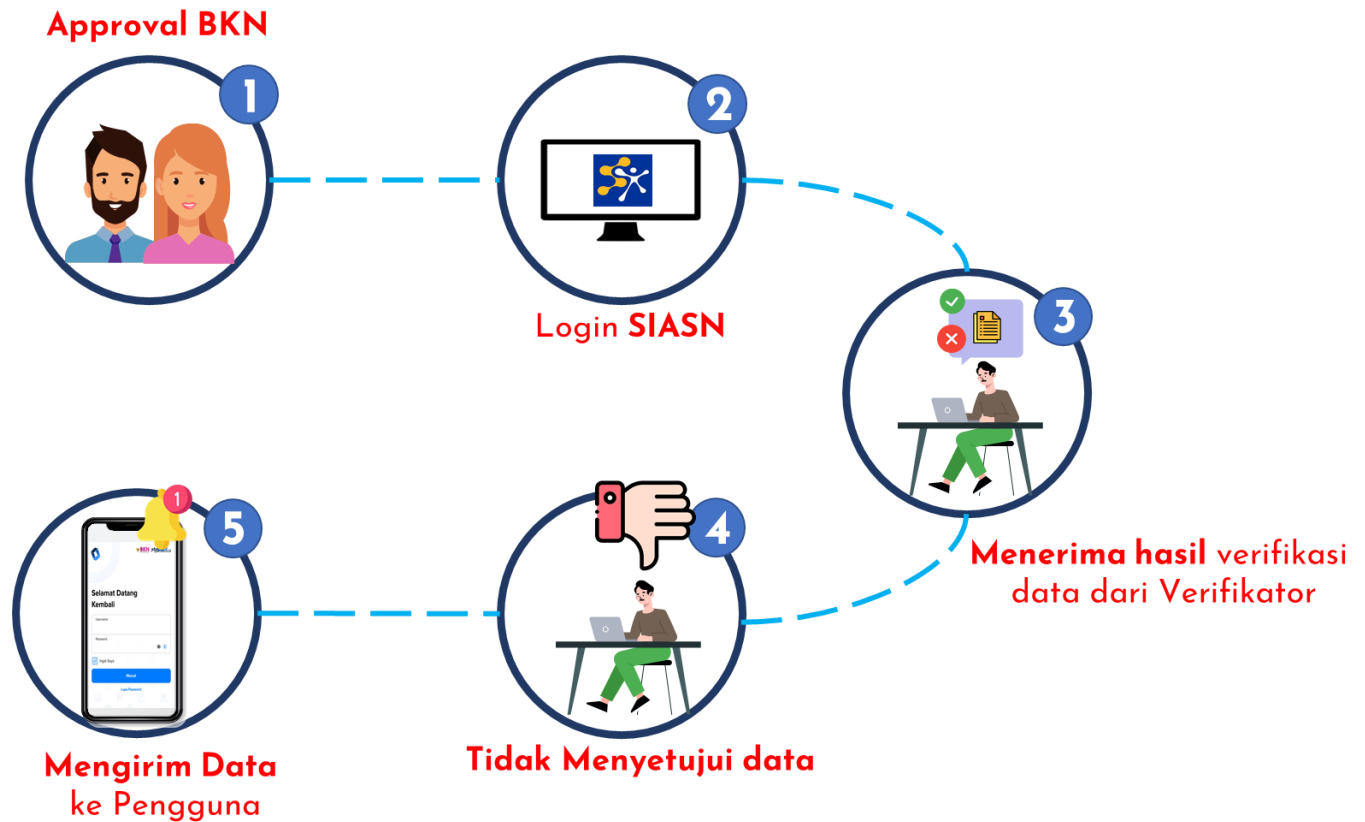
Approval BKN

1

2

Login SIASN

3

Menerima hasil verifikasi data dari Verifikator

4

Tidak Menyetujui data

5

1

BKN

Selamat Datang Kembali

Username

Password

Ingat Saya

Masuk

Lupa Password

Mengirim Data ke Pengguna